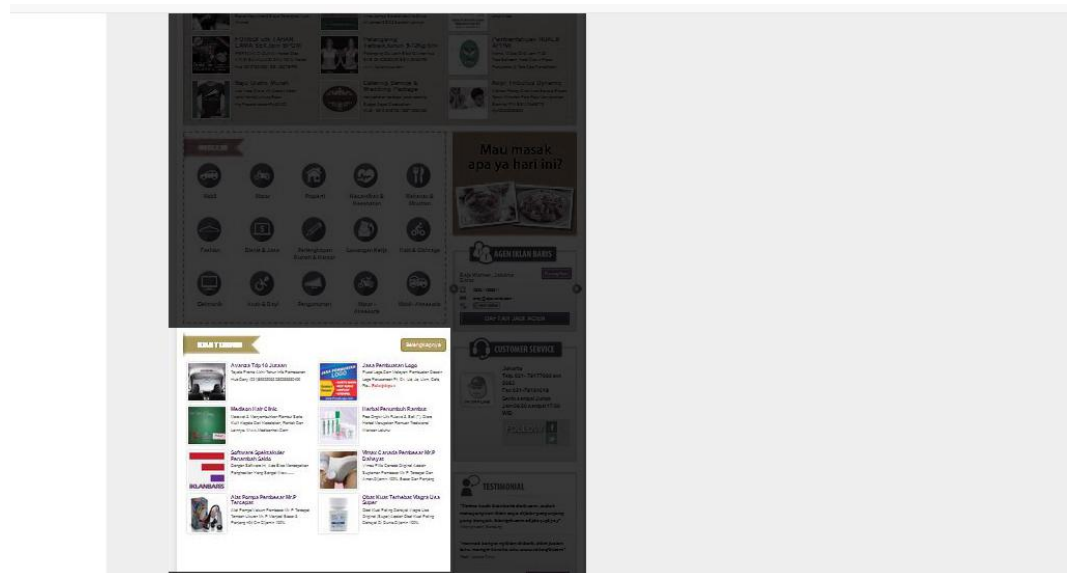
Mau masak apa ya hari ini?

AGEN IKLAN BARIS

CUSTOMER SERVICE

TESTIMONIAL

Avanza Tdp 10 Jutaan

Jasa Pembuatan Logo

Madkom Kulit Clinic

Herbal Penumbuh Rambut

Software Spektakuler Penambah Sales

Vimax Canada Pembesar Mr.P Dahsyat

Alat Pompa Pembesar Mr.P Tercepat

Obat Kuat Terhebat Viagra Usa Super

INLANBARIS